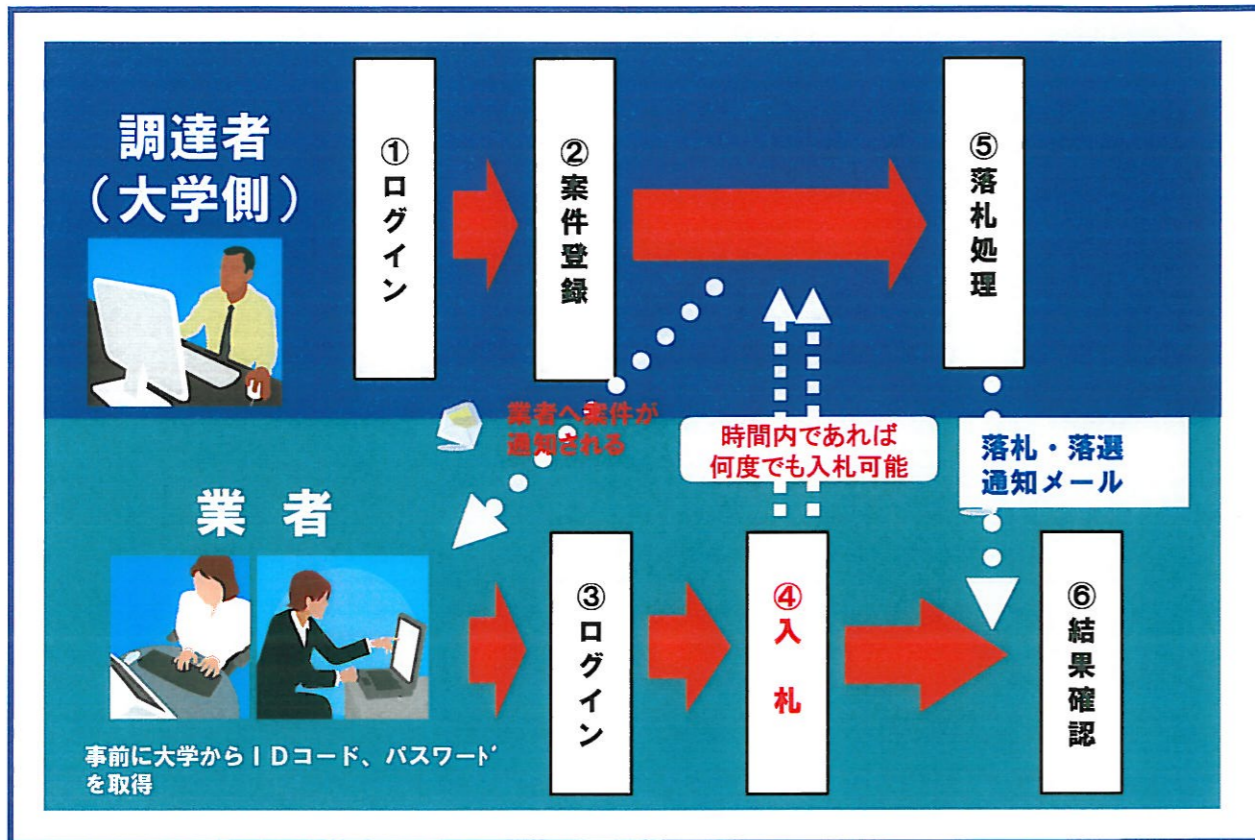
調達者
（大学側）

①ログイン

②案件登録

⑤落札処理

業者へ案件が通知される

時間内であれば何度でも入札可能

落札・落選通知メール

業　者

③ログイン

④入　札

⑥結果確認

事前に大学からＩＤコード、パスワードを取得